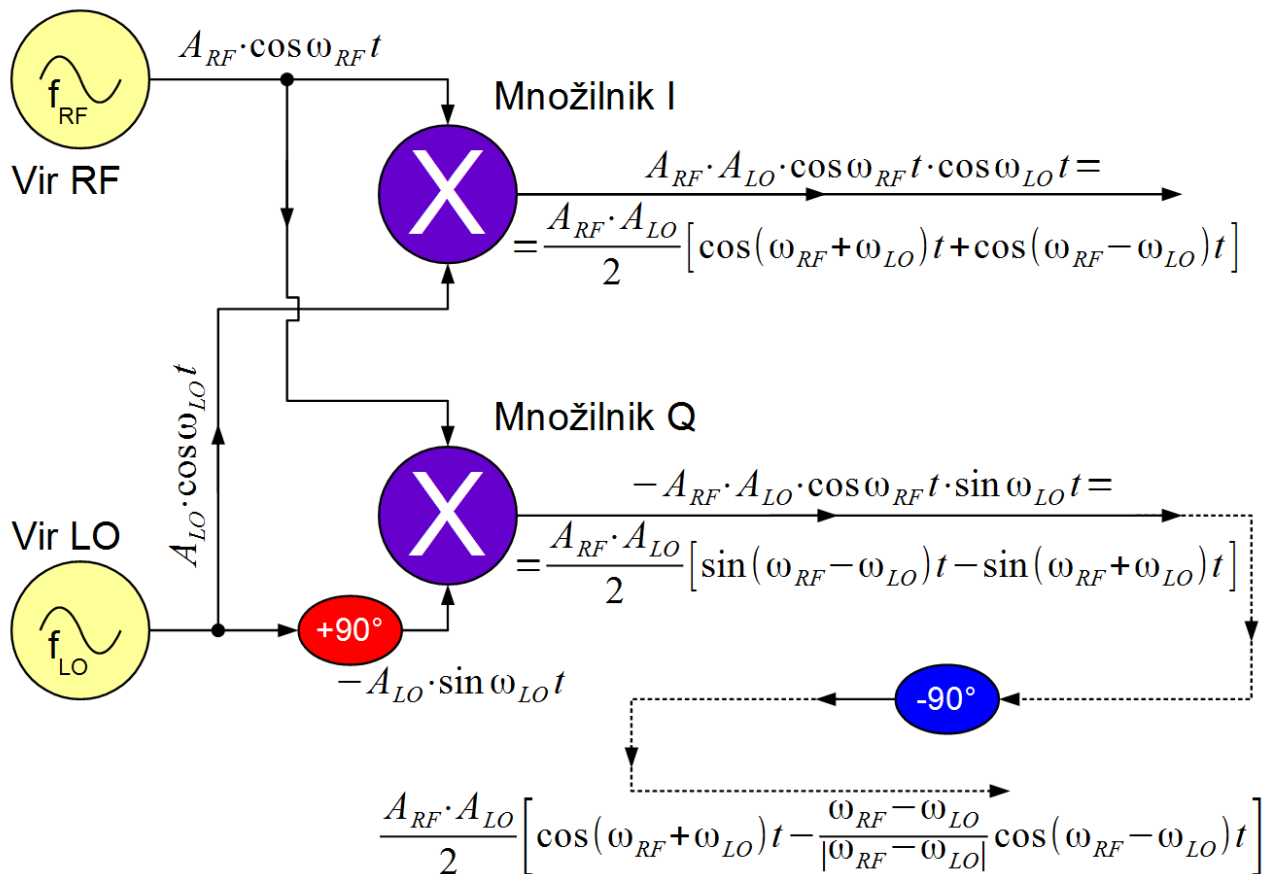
$f_{RF}$

Vir RF

$A_{RF} \cdot \cos \omega_{RF} t$

Množilnik I

X

$A_{RF} \cdot A_{LO} \cdot \cos \omega_{RF} t \cdot \cos \omega_{LO} t =$

$= \frac{A_{RF} \cdot A_{LO}}{2} \left[ \cos(\omega_{RF} + \omega_{LO}) t + \cos(\omega_{RF} - \omega_{LO}) t \right]$

$A_{LO} \cdot \cos \omega_{LO} t$

Množilnik Q

X

$-A_{RF} \cdot A_{LO} \cdot \cos \omega_{RF} t \cdot \sin \omega_{LO} t =$

$= \frac{A_{RF} \cdot A_{LO}}{2} \left[ \sin(\omega_{RF} - \omega_{LO}) t - \sin(\omega_{RF} + \omega_{LO}) t \right]$

Vir LO

$f_{LO}$

+90°

$-A_{LO} \cdot \sin \omega_{LO} t$

-90°

$\frac{A_{RF} \cdot A_{LO}}{2} \left[ \cos(\omega_{RF} + \omega_{LO}) t - \frac{\omega_{RF} - \omega_{LO}}{|\omega_{RF} - \omega_{LO}|} \cos(\omega_{RF} - \omega_{LO}) t \right]$